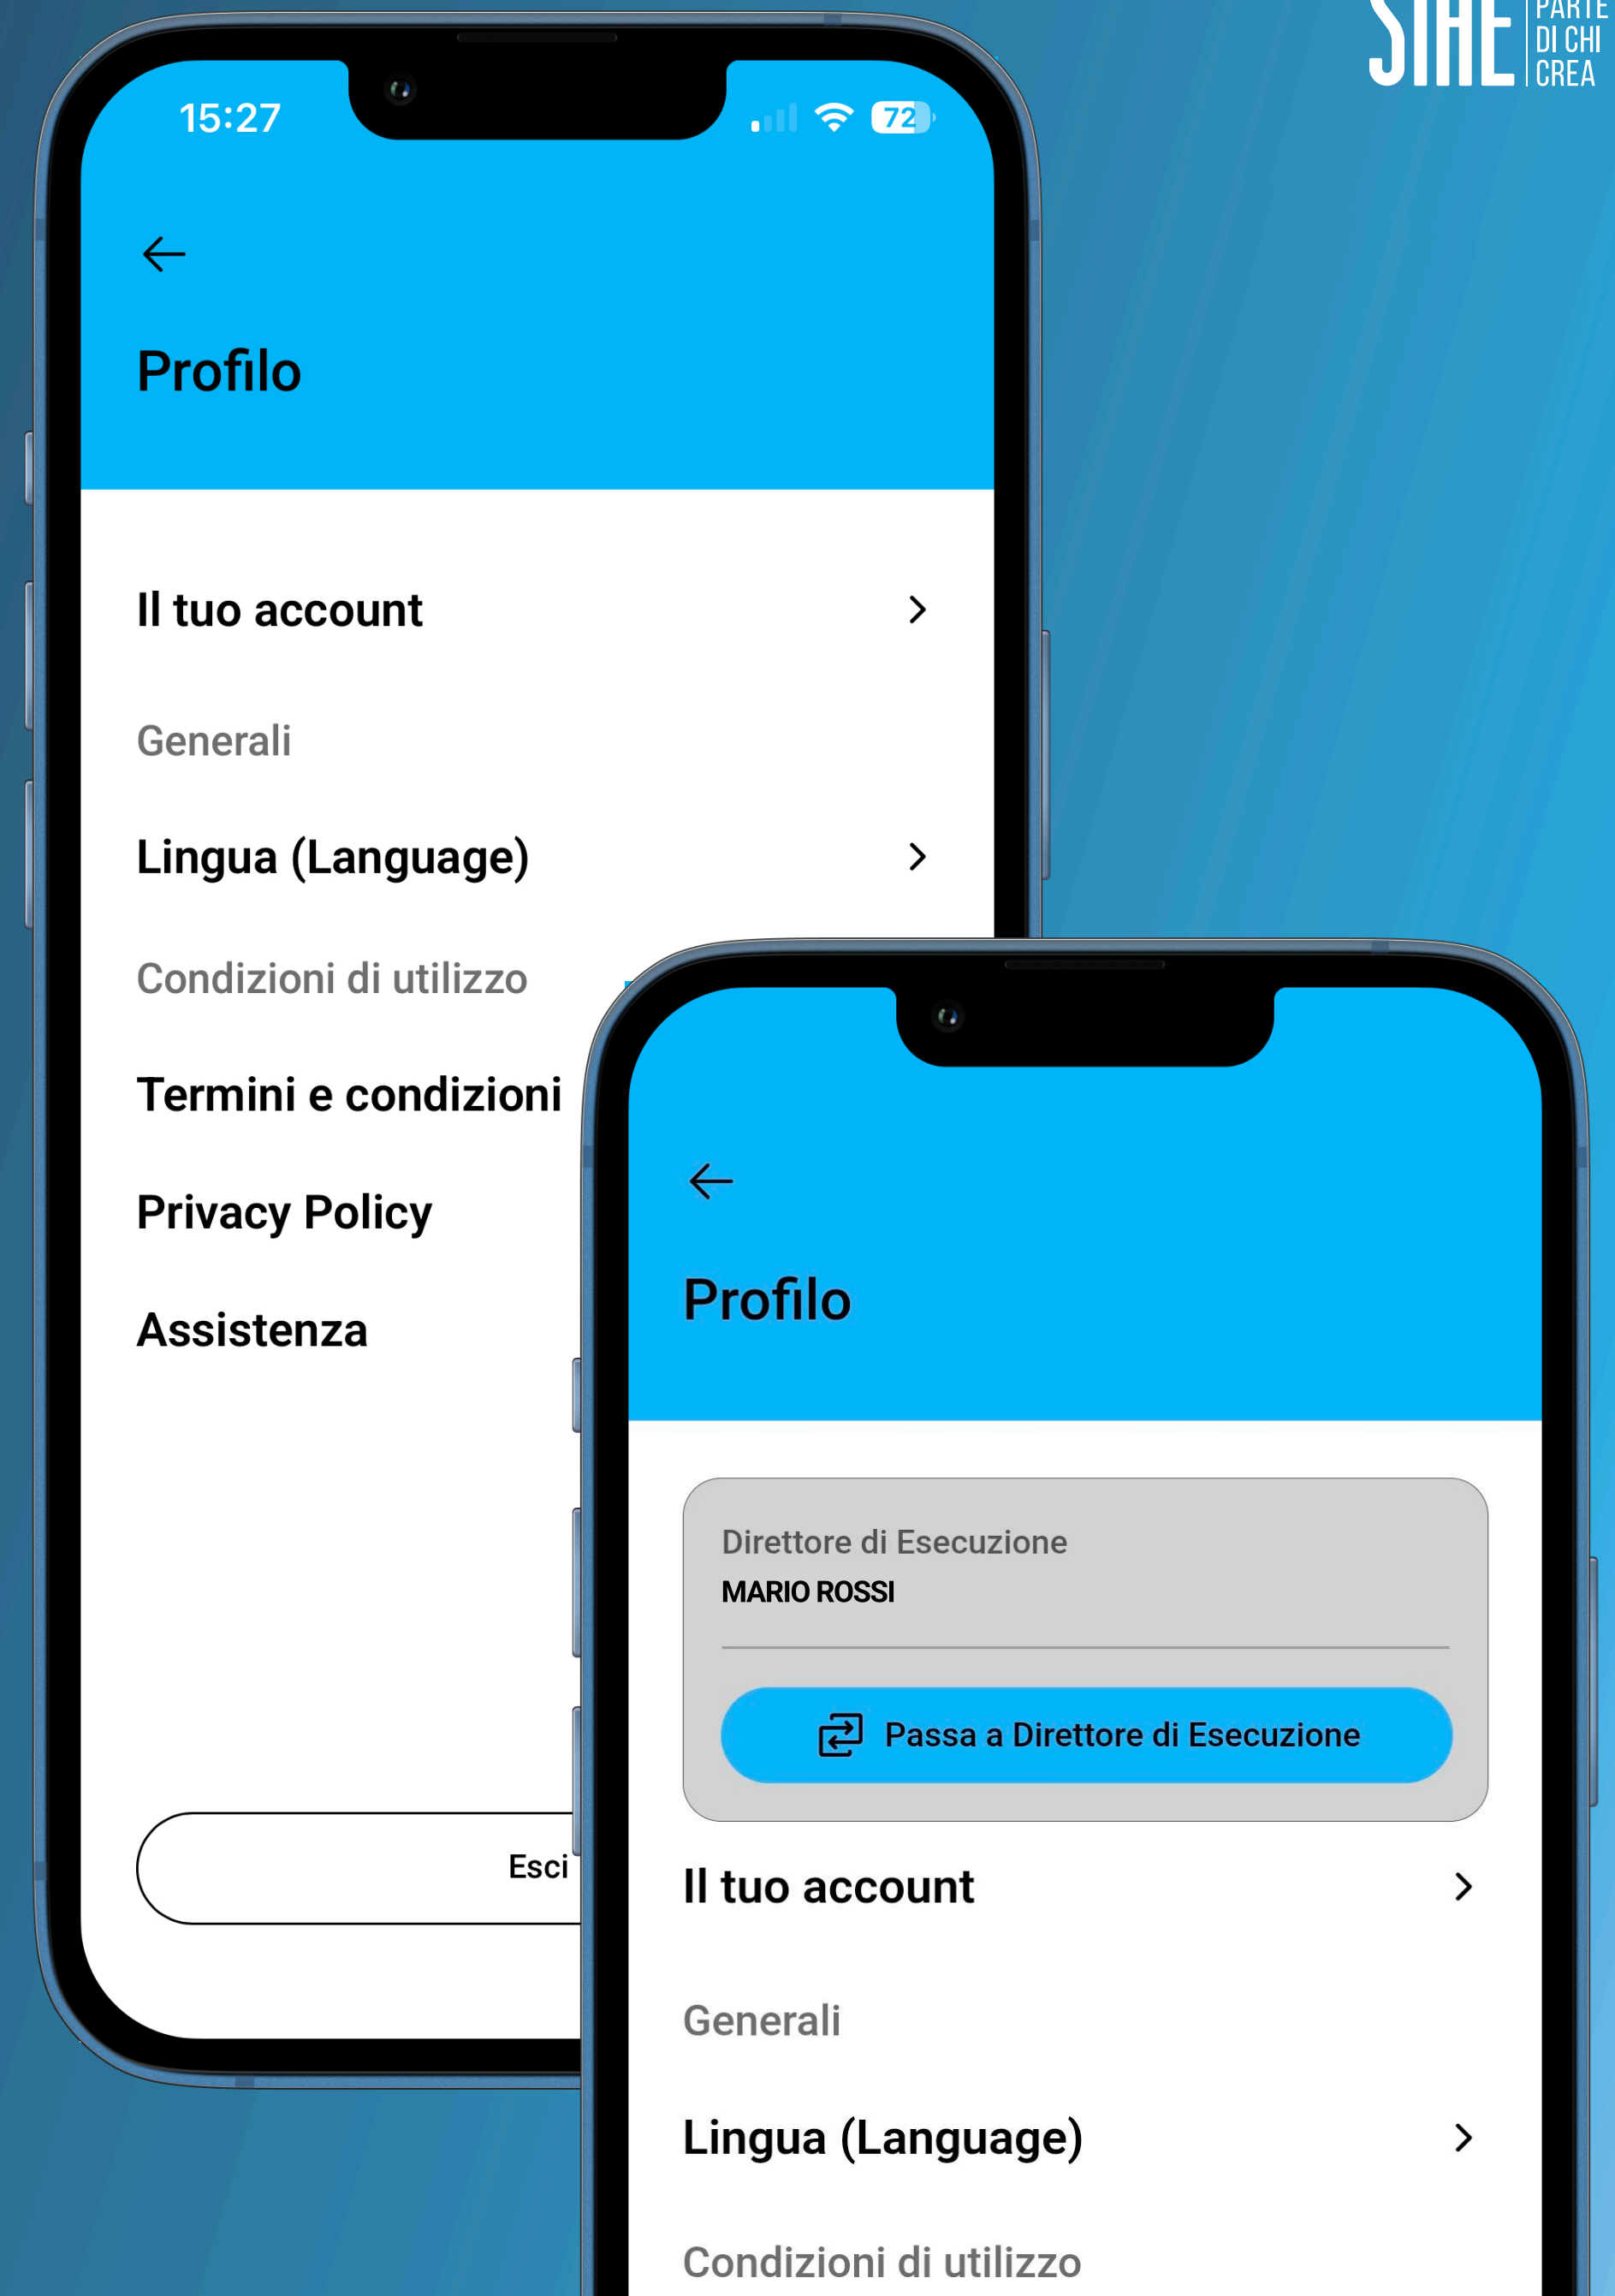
SIAE PARTE DI CHI CREA

15:27
72

Profilo

Il tuo account

Generali

Lingua (Language)

Condizioni di utilizzo

Termini e condizioni

Privacy Policy

Assistenza

Esci

Profilo

Direttore di Esecuzione
MARIO ROSSI

Passa a Direttore di Esecuzione

Il tuo account

Generali

Lingua (Language)

Condizioni di utilizzo